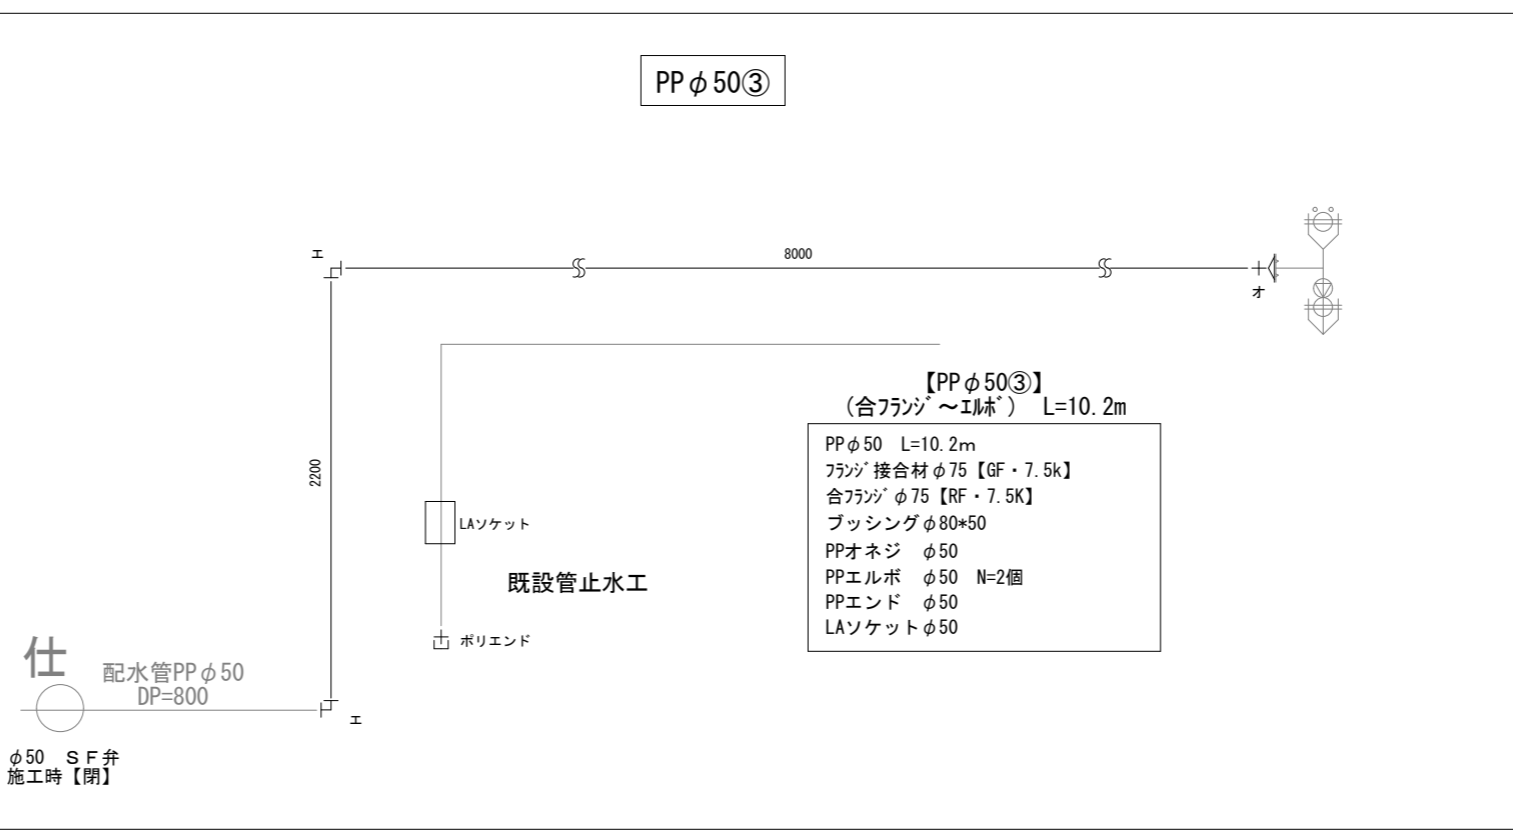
PP$\phi$50③

エ

8000

オ

2200

【PP$\phi$50③】
（合ﾌﾗﾝｼﾞ～ｴﾙﾎﾞ）　L=10.2m

PP$\phi$50　L=10.2m
ﾌﾗﾝｼﾞ接合材$\phi$75【GF・7.5k】
合ﾌﾗﾝｼﾞ$\phi$75【RF・7.5K】
ブッシング$\phi$80*50
PPオネジ　$\phi$50
PPエルボ　$\phi$50　N=2個
PPエンド　$\phi$50
LAソケット$\phi$50

LAソケット

既設管止水工

ポリエンド

仕

配水管PP$\phi$50
DP=800

エ

$\phi$50　ＳＦ弁
施工時【閉】